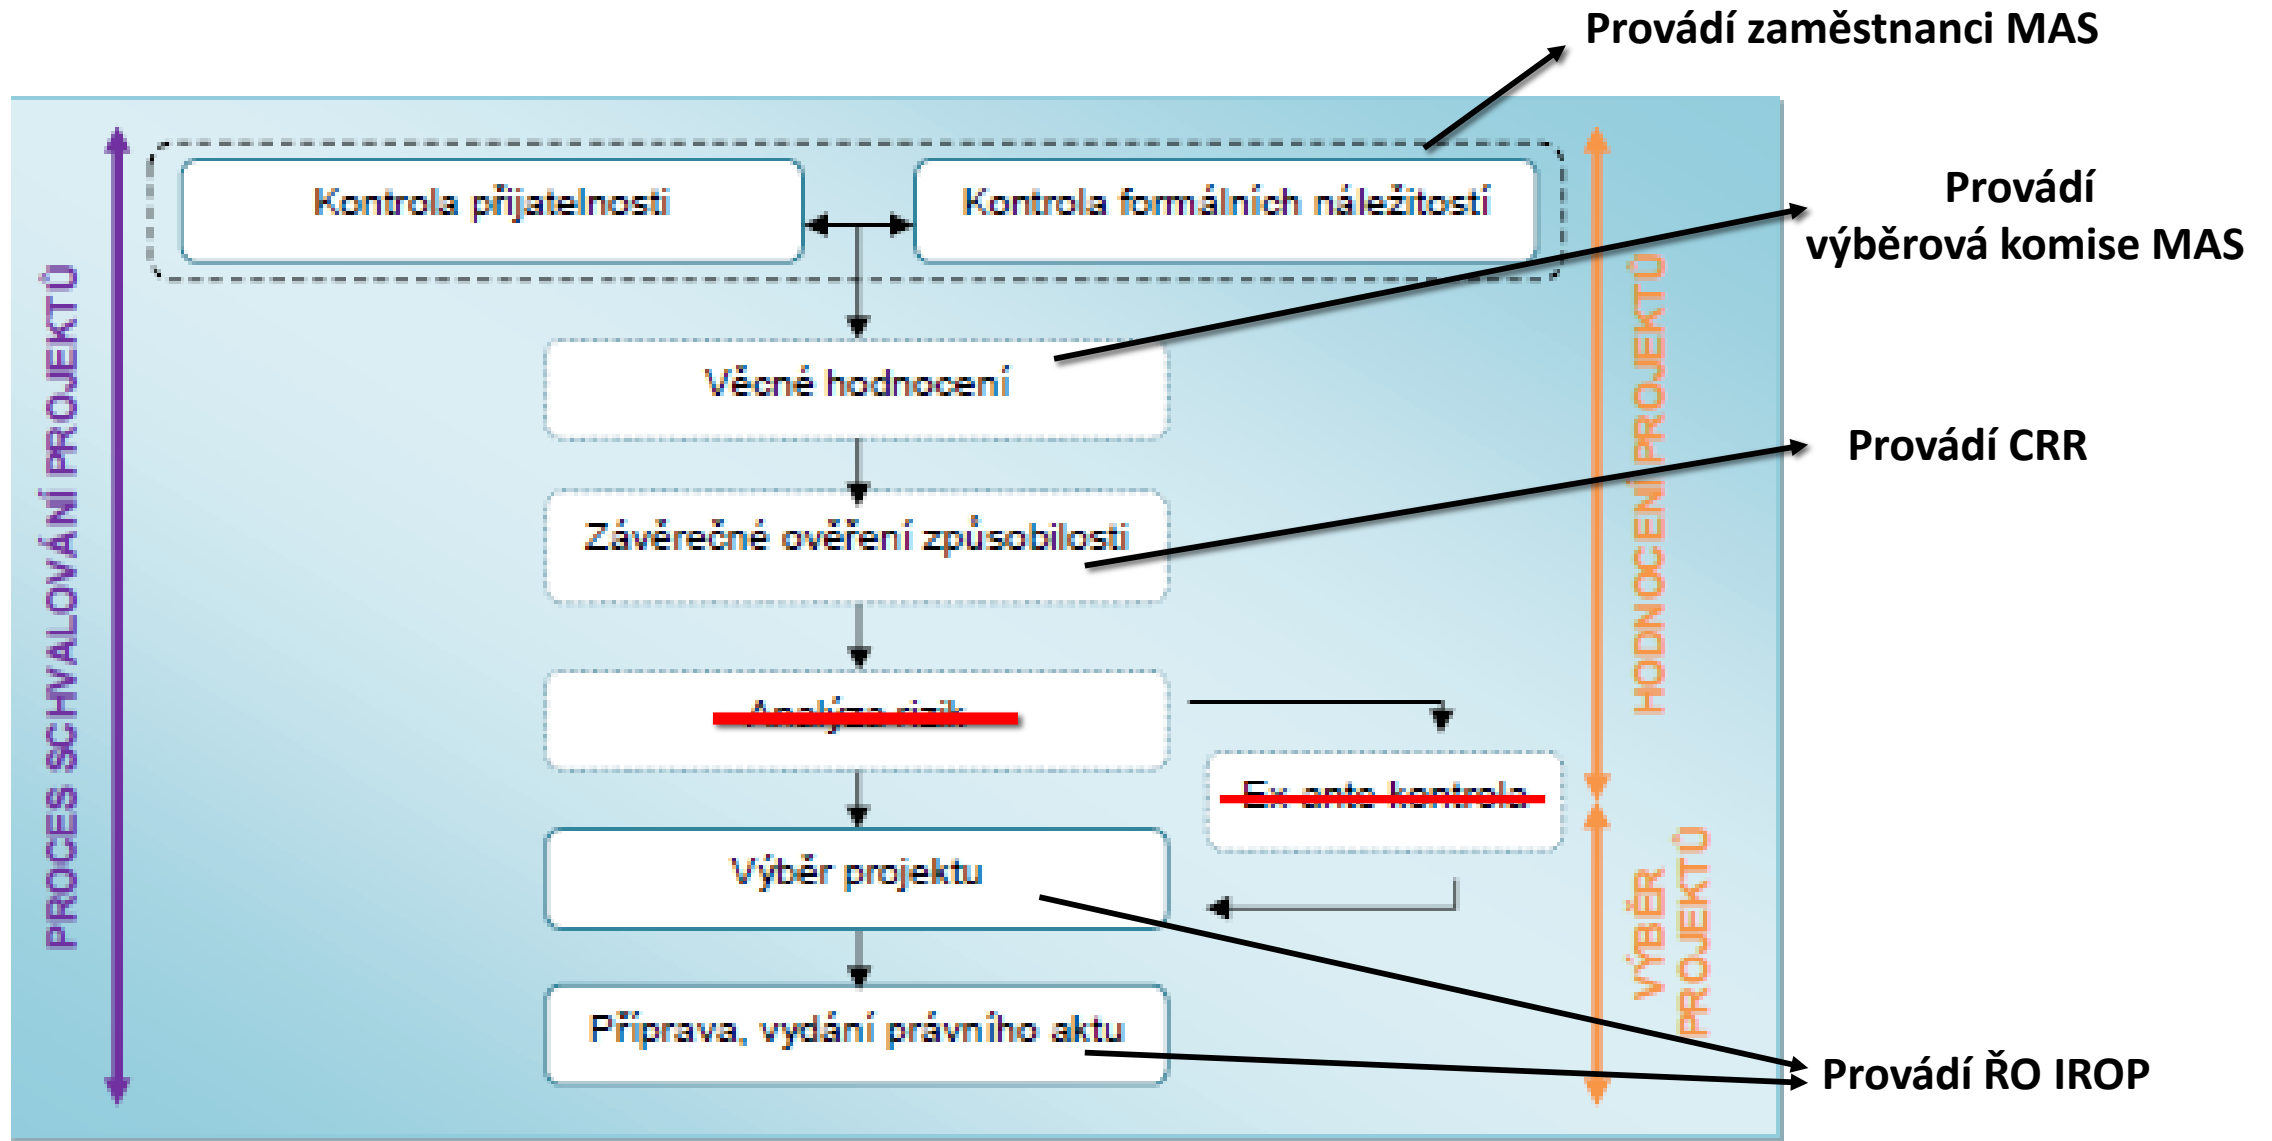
Provádí zaměstnanci MAS

PROCES SCHVALOVÁNÍ PROJEKTŮ

Kontrola přijatelnosti

Kontrola formálních náležitostí

Provádí výběrová komise MAS

Věcné hodnocení

Provádí CRR

Závěrečné ověření způsobilosti

Analýza rizik

Ex ante kontrola

Výběr projektu

Příprava, vydání právního aktu

HODNOCENÍ PROJEKTŮ

VÝBĚR PROJEKTŮ

Provádí ŘO IROP